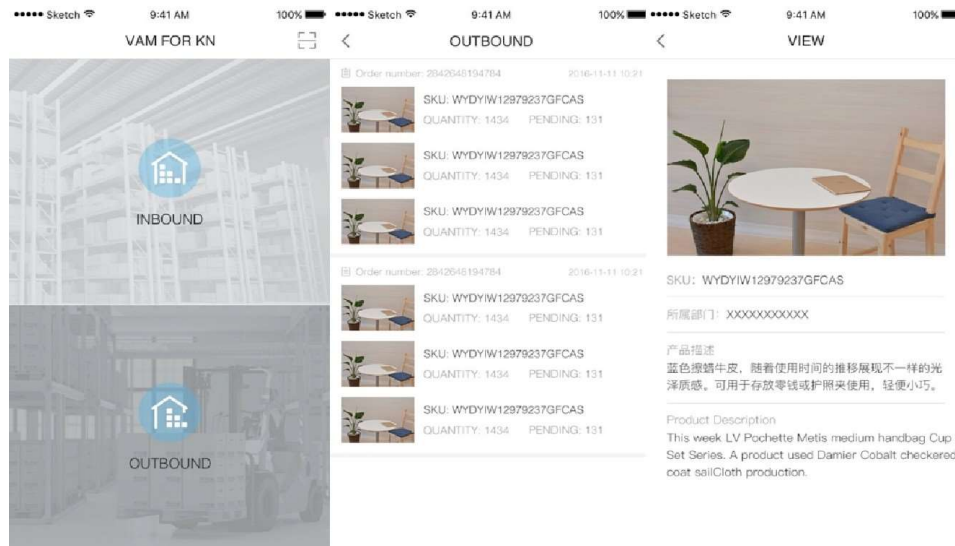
••••• Sketch 9:41 AM 100%

VAM FOR KN

INBOUND

OUTBOUND

••••• Sketch 9:41 AM 100%

<

OUTBOUND

Order number: 2842646194784 2016-11-11 10:21

SKU: WYDYIW12979237GFCAS
QUANTITY: 1434 PENDING: 131

SKU: WYDYIW12979237GFCAS
QUANTITY: 1434 PENDING: 131

SKU: WYDYIW12979237GFCAS
QUANTITY: 1434 PENDING: 131

Order number: 2842646194784 2016-11-11 10:21

SKU: WYDYIW12979237GFCAS
QUANTITY: 1434 PENDING: 131

SKU: WYDYIW12979237GFCAS
QUANTITY: 1434 PENDING: 131

SKU: WYDYIW12979237GFCAS
QUANTITY: 1434 PENDING: 131

••••• Sketch 9:41 AM 100%

<

VIEW

SKU: WYDYIW12979237GFCAS

所属部门: XXXXXXXXXX

产品描述
蓝色擦蜡牛皮，随着使用时间的推移展现不一样的光泽质感。可用于存放零钱或护照夹使用，轻便小巧。

Product Description
This week LV Pochette Metis medium handbag Cup Set Series. A product used Damier Cobalt checkered coat sailCloth production.